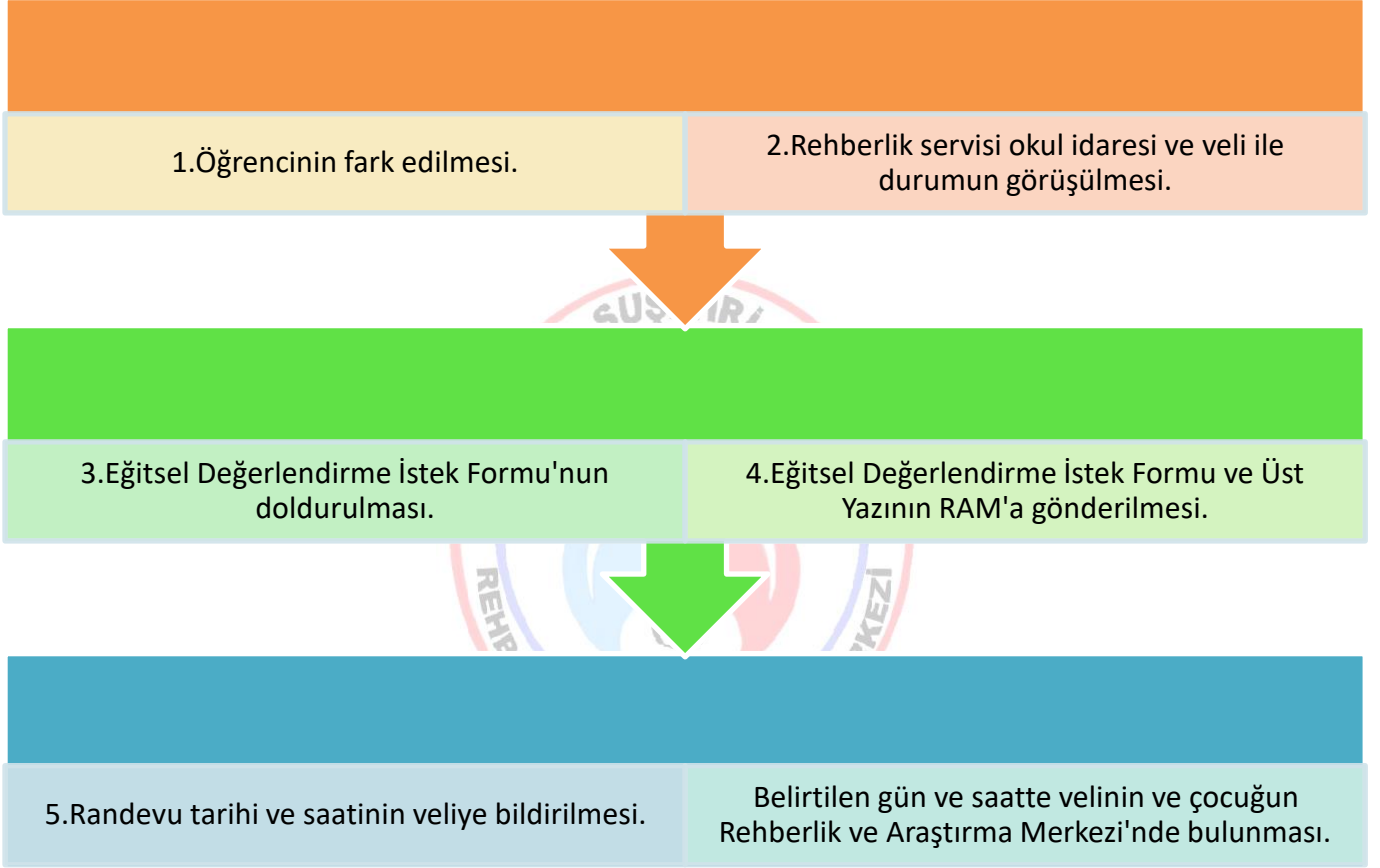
1.Öğrencinin fark edilmesi.

2.Rehberlik servisi okul idaresi ve veli ile durumun görüşülmesi.

3.Eğitsel Değerlendirme İstek Formu'nun doldurulması.

4.Eğitsel Değerlendirme İstek Formu ve Üst Yazının RAM'a gönderilmesi.

5.Randevu tarihi ve saatinin veliye bildirilmesi.

Belirtilen gün ve saatte velinin ve çocuğun Rehberlik ve Araştırma Merkezi'nde bulunması.